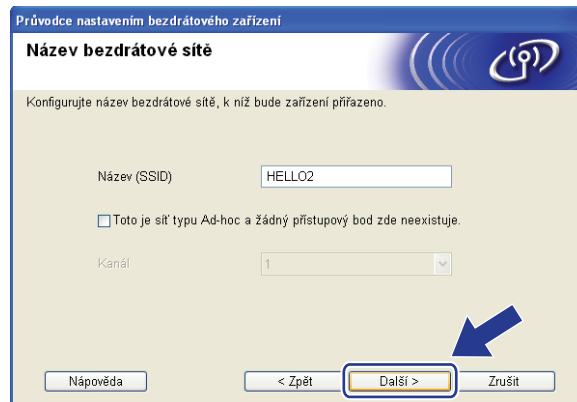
Průvodce nastavením bezdrátového zařízení

Název bezdrátové sítě

Konfigurujte název bezdrátové sítě, k níž bude zařízení přiřazeno.

Název (SSID)
HELLO2

Toto je síť typu Ad-hoc a žádný přístupový bod zde neexistuje.

Kanál
1

Nápověda
< Zpět
Další >
Zrušit